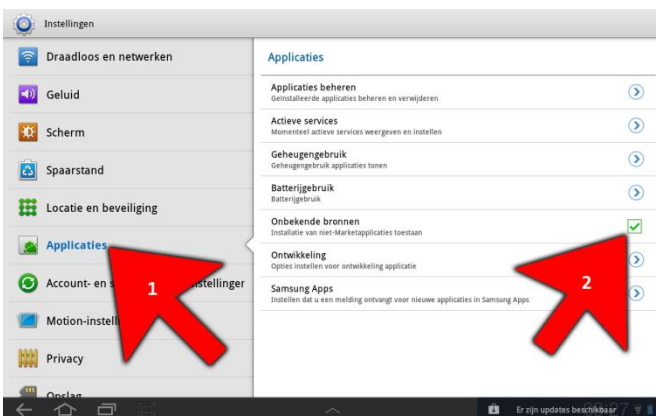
Instellingen

Draadloos en netwerken

Geluid

Scherm

Spaarstand

Locatie en beveiliging

Applicaties

Account- en s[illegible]nstellinger

Motion-instell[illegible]

Privacy

Opslag

1

Applicaties

Applicaties beheren
Geïnstalleerde applicaties beheren en verwijderen

Actieve services
Momenteel actieve services weergeven en instellen

Geheugengebruik
Geheugengebruik applicaties tonen

Batterijgebruik
Batterijgebruik

Onbekende bronnen
Installatie van niet-Marketapplicaties toestaan

Ontwikkeling
Opties instellen voor ontwikkeling applicatie

Samsung Apps
Instellen dat u een melding ontvangt voor nieuwe applicaties in Samsung Apps

2

Er zijn updates beschikbaar